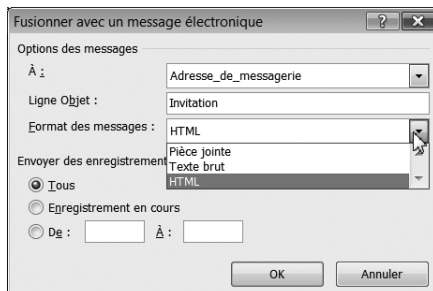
Fusionner avec un message électronique

?

Options des messages

À :

Adresse_de_messagerie

Ligne Objet :

Invitation

Format des messages :

HTML

Pièce jointe

Texte brut

HTML

Envoyer des enregistrement

Tous

Enregistrement en cours

De :

À :

OK

Annuler